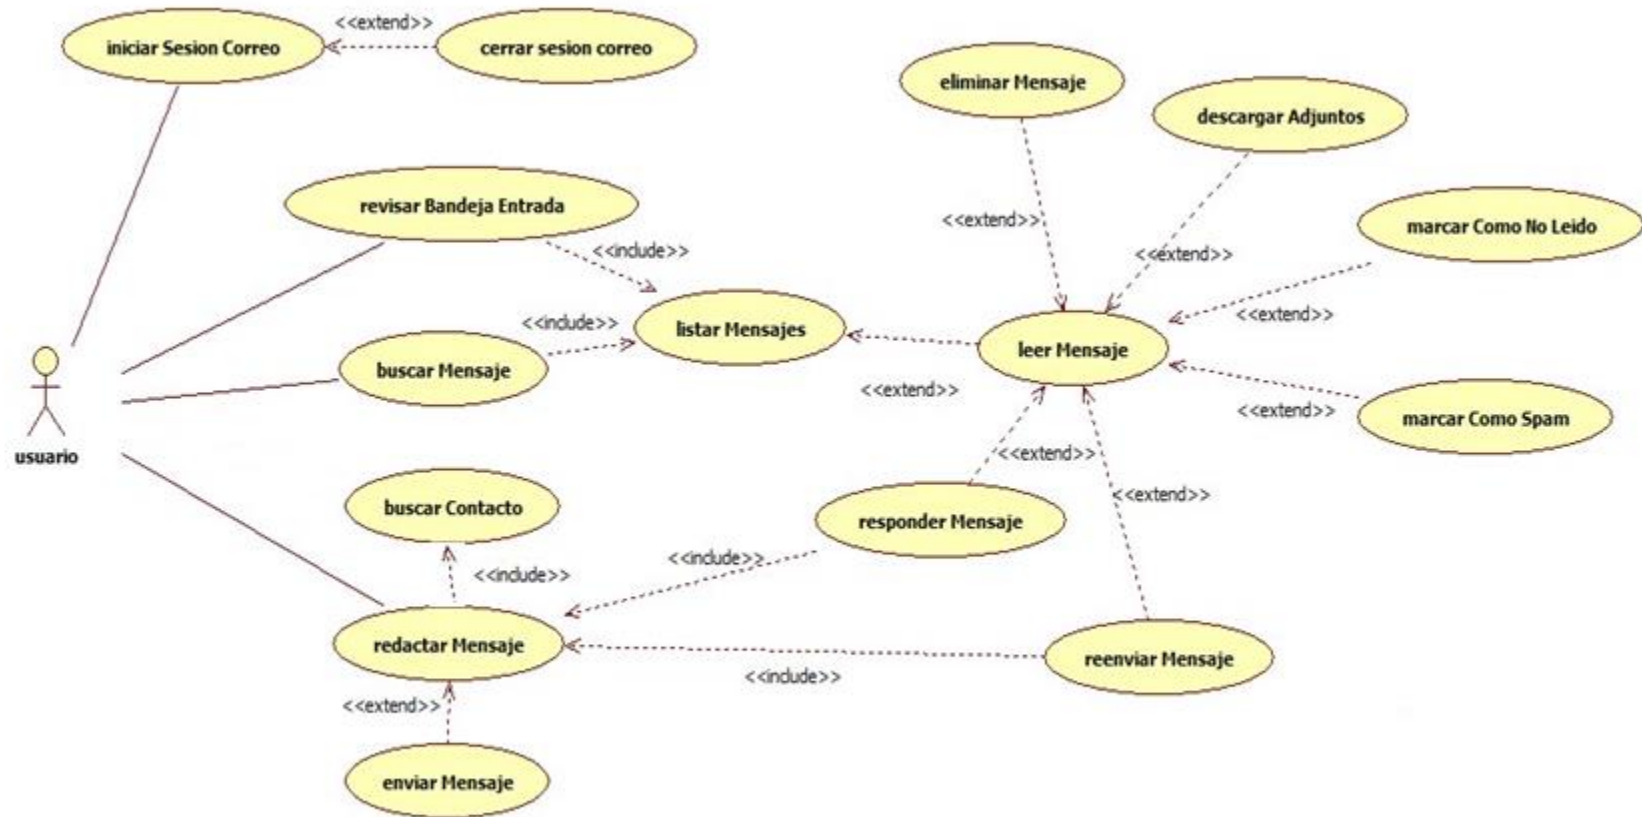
iniciar Sesion Correo
<<extend>>
cerrar sesion correo
eliminar Mensaje
descargar Adjuntos
revisar Bandeja Entrada
<<extend>>
marcar Como No Leido
<<include>>
<<extend>>
<<include>>
listar Mensajes
leer Mensaje
<<extend>>
buscar Mensaje
<<extend>>
<<extend>>
marcar Como Spam
usuario
<<extend>>
<<extend>>
buscar Contacto
responder Mensaje
<<include>>
<<include>>
redactar Mensaje
reenviar Mensaje
<<include>>
<<extend>>
enviar Mensaje